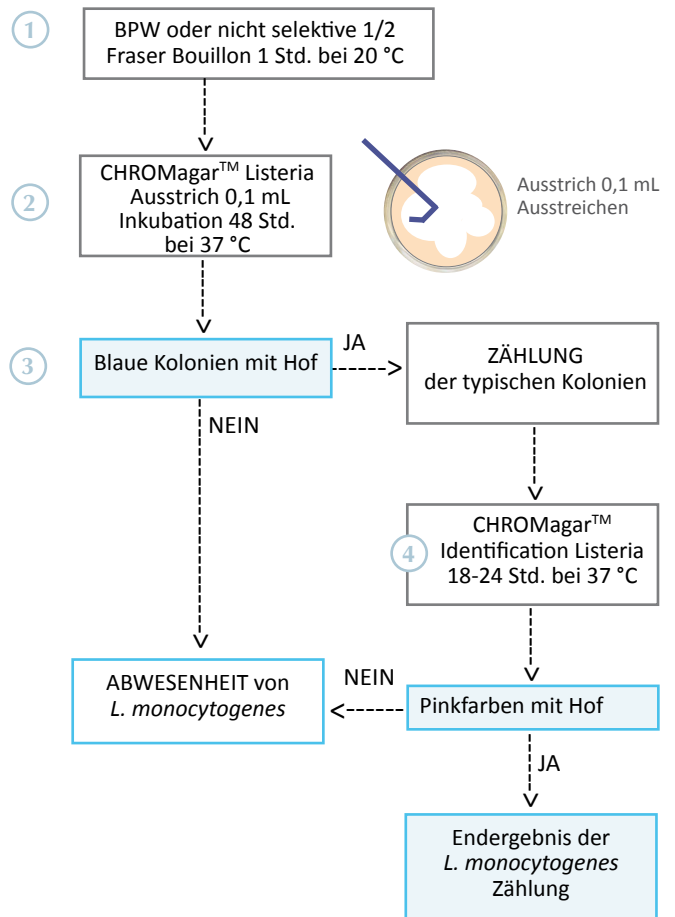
1

BPW oder nicht selektive 1/2 Fraser Bouillon 1 Std. bei 20 °C

2

CHROMagar$^{TM}$ Listeria Ausstrich 0,1 mL Inkubation 48 Std. bei 37 °C

Ausstrich 0,1 mL Ausstreichen

3

Blaue Kolonien mit Hof

JA

ZÄHLUNG der typischen Kolonien

NEIN

4

CHROMagar$^{TM}$ Identification Listeria 18-24 Std. bei 37 °C

ABWESENHEIT von *L. monocytogenes*

NEIN

Pinkfarben mit Hof

JA

Endergebnis der *L. monocytogenes* Zählung